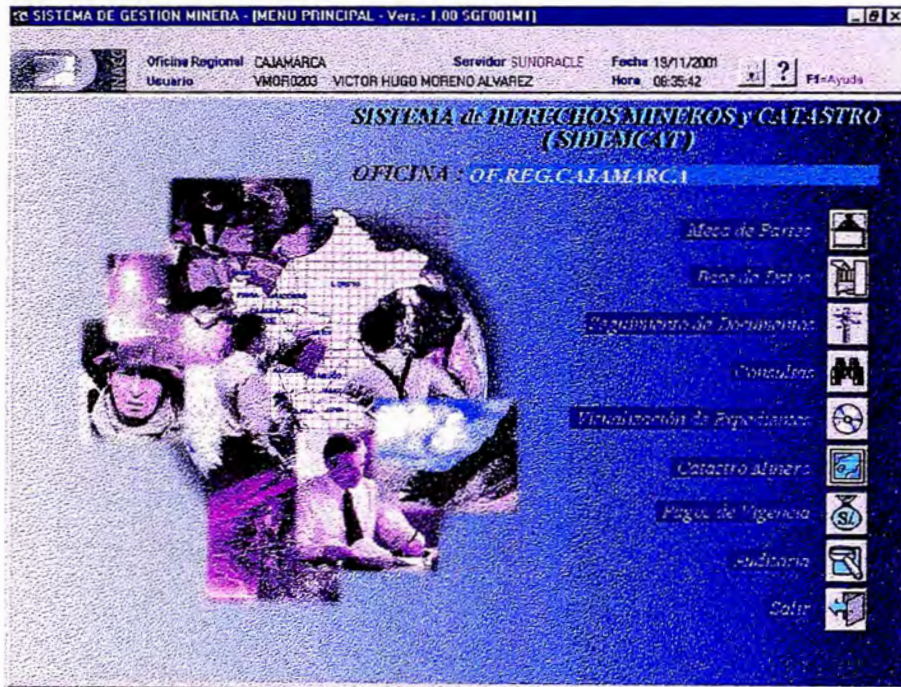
SISTEMA DE GESTION MINERA - [MENU PRINCIPAL - Vers.- 1.00 SGF001M1]

Oficina Regional CAJAMARCA
Usuario VMOR0203 VICTOR HUGO MORENO ALVAREZ
Servidor SUNORACLE
Fecha 19/11/2001
Hora 09:35:42
? F1=Ayuda

SISTEMA de DERECHOS MINEROS y CATASTRO (SIDEMCAT)

OFICINA : OF.REG.CAJAMARCA

Mesa de Partes
Base de Datos
Seguimiento de Documentos
Consultas
Visualización de Expedientes
Catastro Minero
Pagos de Vigencia
Auditoria
Salir